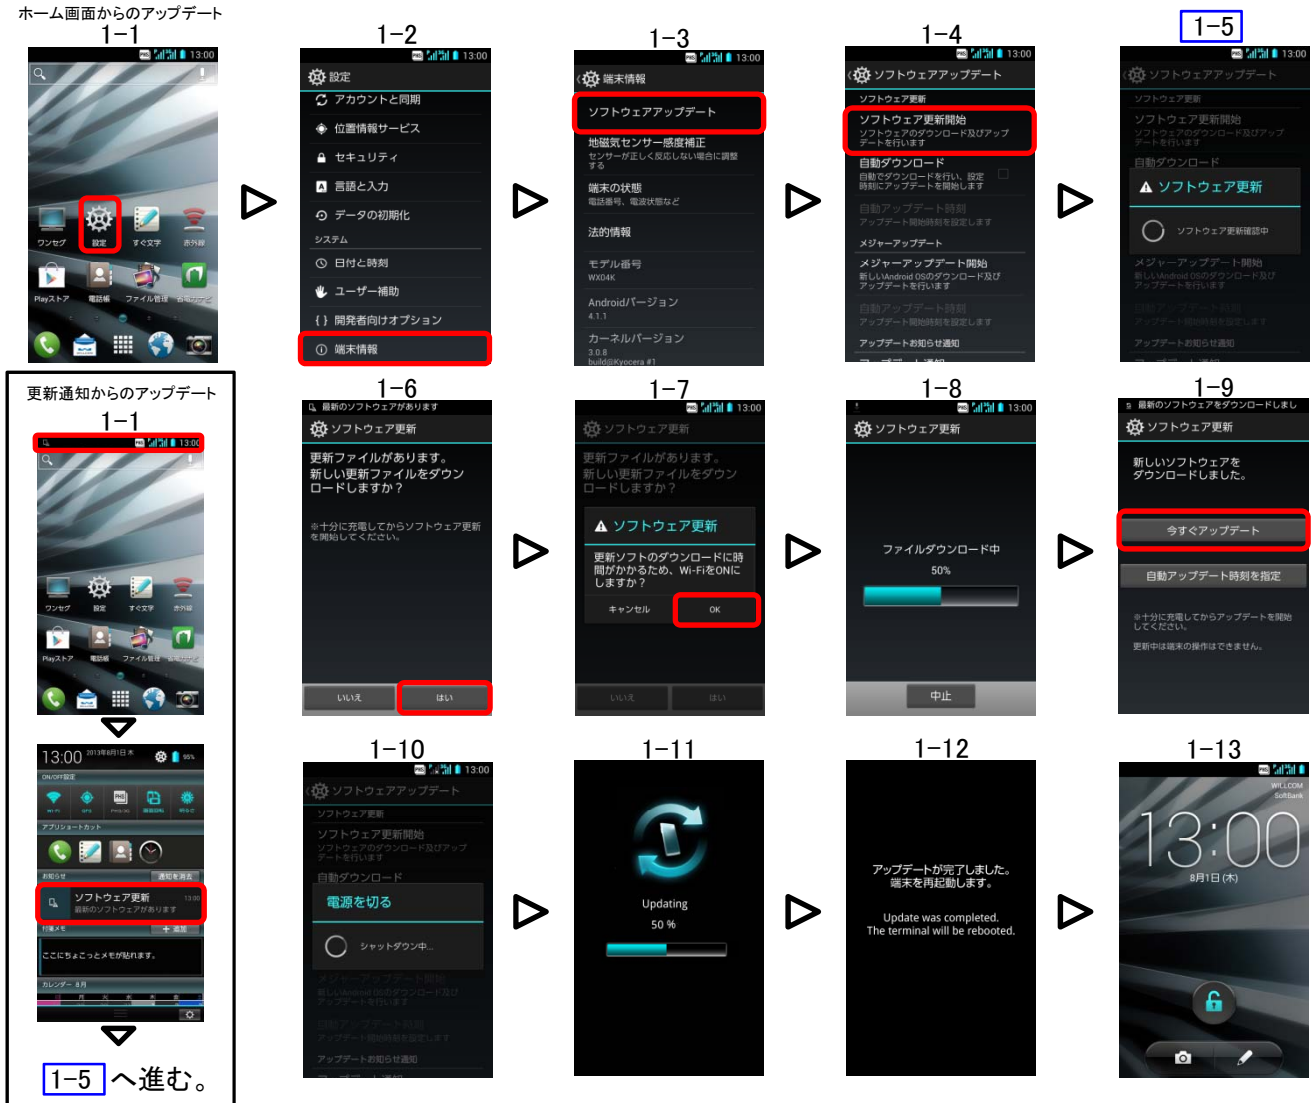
ホーム画面からのアップデート
1−1
13:00
ワンセグ 設定 すぐ文字 赤外線
Playストア 電話帳 ファイル管理 自動アシスト

1−2
13:00
設定
アカウントと同期
位置情報サービス
セキュリティ
言語と入力
データの初期化
システム
日付と時刻
ユーザー補助
開発者向けオプション
端末情報

1−3
13:00
端末情報
ソフトウェアアップデート
地磁気センサー感度補正
センサーが正しく反応しない場合に調整する
端末の状態
電話番号、電波状態など
法的情報
モデル番号
WX04K
Androidバージョン
4.1.1
カーネルバージョン
3.0.8
build@Kyocera #1

1−4
13:00
ソフトウェアアップデート
ソフトウェア更新
ソフトウェア更新開始
ソフトウェアのダウンロード及びアップデートを行います
自動ダウンロード
自動でダウンロードを行い、設定時刻にアップデートを開始します
自動アップデート時刻
アップデート開始時刻を設定します
メジャーアップデート
メジャーアップデート開始
新しいAndroid OSのダウンロード及びアップデートを行います
自動アップデート時刻
アップデート開始時刻を設定します
アップデートお知らせ通知

1−5
13:00
ソフトウェアアップデート
ソフトウェア更新
ソフトウェア更新開始
ソフトウェアのダウンロード及びアップデートを行います
自動ダウンロード
ソフトウェア更新
ソフトウェア更新確認中
メジャーアップデート開始
新しいAndroid OSのダウンロード及びアップデートを行います
アップデートお知らせ通知

更新通知からのアップデート
1−1
13:00
ワンセグ 設定 すぐ文字 赤外線
Playストア 電話帳 ファイル管理 自動アシスト
13:00 2013年8月1日 木
95%
ON/OFF設定
アプリショートカット
お知らせ
通知を消去
ソフトウェア更新
最新のソフトウェアがあります
13:00
付箋メモ
＋ 追加
ここにちょこっとメモが貼れます。
カレンダー 8月
1−5 へ進む。

1−6
最新のソフトウェアがあります
ソフトウェア更新
更新ファイルがあります。
新しい更新ファイルをダウンロードしますか？
※十分に充電してからソフトウェア更新を開始してください。
いいえ
はい

1−7
13:00
ソフトウェア更新
更新ファイルがあります。
新しい更新ファイルをダウンロードしますか？
ソフトウェア更新
更新ソフトのダウンロードに時間がかかるため、Wi-FiをONにしますか？
キャンセル
OK
いいえ
はい

1−8
13:00
ソフトウェア更新
ファイルダウンロード中
50%
中止

1−9
最新のソフトウェアをダウンロードしました
ソフトウェア更新
新しいソフトウェアをダウンロードしました。
今すぐアップデート
自動アップデート時刻を指定
※十分に充電してからアップデートを開始してください。
更新中は端末の操作はできません。

1−10
13:00
ソフトウェアアップデート
ソフトウェア更新
ソフトウェア更新開始
ソフトウェアのダウンロード及びアップデートを行います
自動ダウンロード
電源を切る
シャットダウン中...
メジャーアップデート開始
新しいAndroid OSのダウンロード及びアップデートを行います
自動アップデート時刻
アップデート開始時刻を設定します
アップデートお知らせ通知

1−11
Updating
50 %

1−12
アップデートが完了しました。
端末を再起動します。
Update was completed.
The terminal will be rebooted.

1−13
WILLCOM
SoftBank
13:00
8月1日 (木)